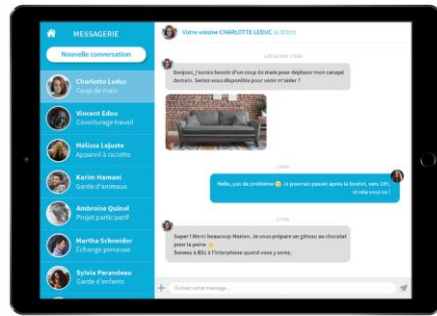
MESSAGERIE

Nouvelle conversation

Charlotte Leduc
Coup de main

Vincent Edou
Covoiturage travail

Mélissa Lejuste
Appareil à raclette

Karim Hamani
Garde d'animaux

Ambroise Quinol
Projet participatif

Martha Schneider
Échange perceuse

Sylvia Parandeau
Garde d'enfants

Votre voisine CHARLOTTE LEDUC (à 300m)

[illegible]

Bonjour, j'aurais besoin d'un coup de main pour déplacer mon canapé demain. Seriez-vous disponible pour venir m'aider ?

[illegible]

Hello, pas de problème 😊 Je pourrais passer après le boulot, vers 20h, si cela vous va !

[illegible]

Super ! Merci beaucoup Marion. Je vous prépare un gâteau au chocolat pour la peine 😊
Sonnez à B11 à l'interphone quand vous y serez.

Écrivez votre message...